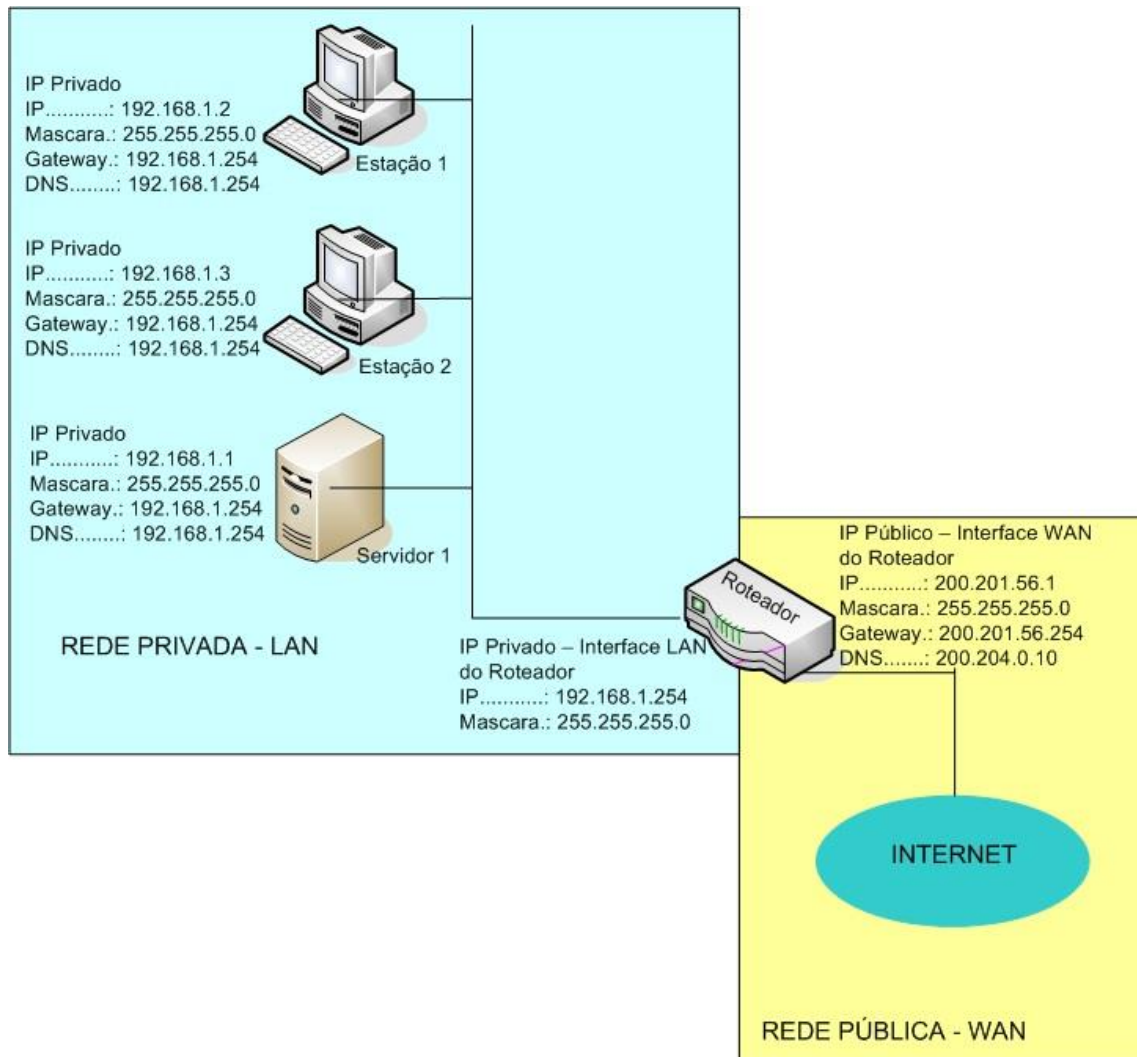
IP Privado
IP...........: 192.168.1.2
Mascara.: 255.255.255.0
Gateway.: 192.168.1.254
DNS........: 192.168.1.254

Estação 1

IP Privado
IP...........: 192.168.1.3
Mascara.: 255.255.255.0
Gateway.: 192.168.1.254
DNS........: 192.168.1.254

Estação 2

IP Privado
IP...........: 192.168.1.1
Mascara.: 255.255.255.0
Gateway.: 192.168.1.254
DNS........: 192.168.1.254

Servidor 1

Roteador

IP Público – Interface WAN do Roteador
IP...........: 200.201.56.1
Mascara.: 255.255.255.0
Gateway.: 200.201.56.254
DNS........: 200.204.0.10

REDE PRIVADA - LAN

IP Privado – Interface LAN do Roteador
IP...........: 192.168.1.254
Mascara.: 255.255.255.0

INTERNET

REDE PÚBLICA - WAN